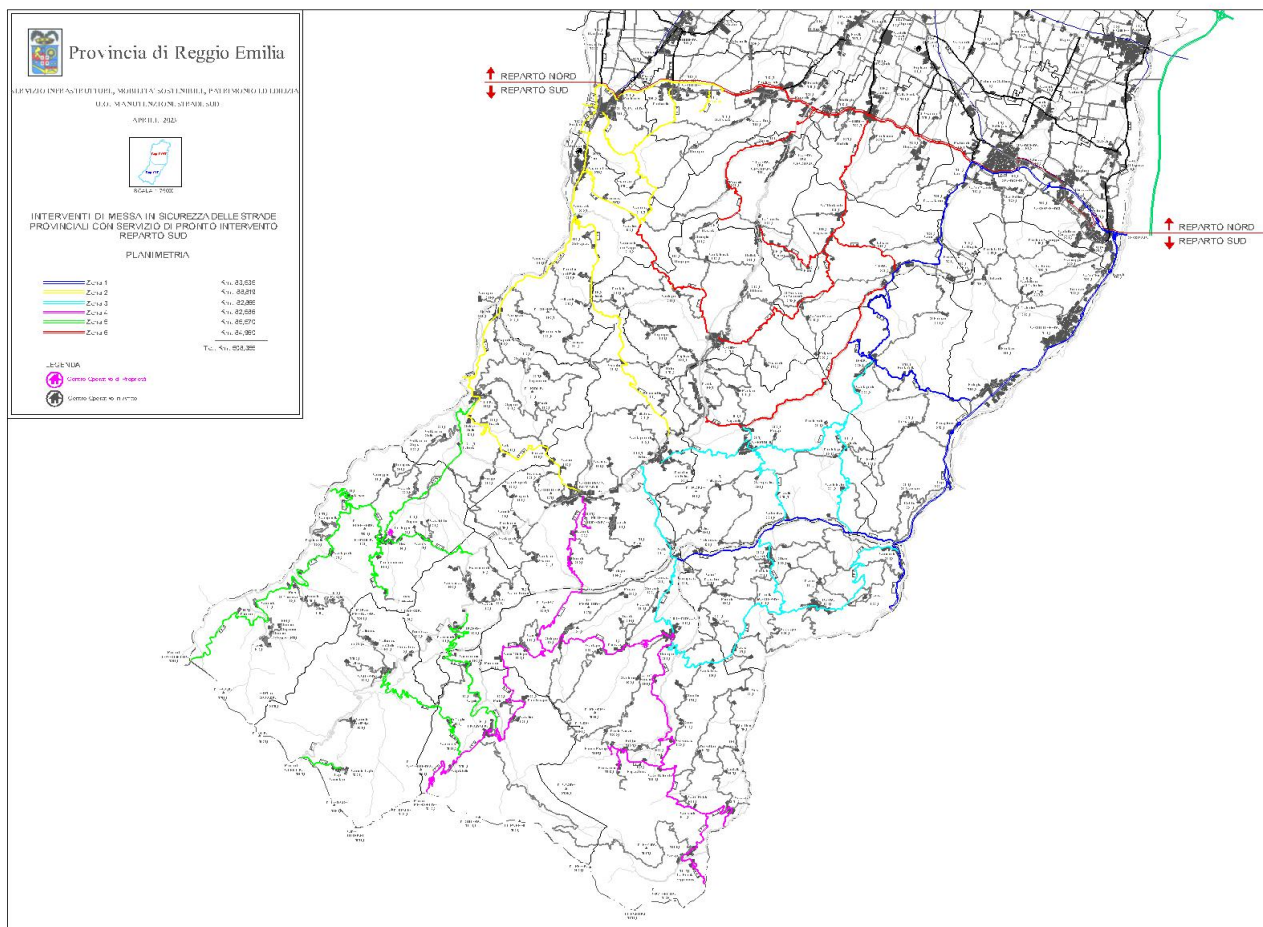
Provincia di Reggio Emilia

SERVIZIO INFRASTRUTTURE, MOBILITA' SOSTENIBILE, PATRIMONIO ED EDILIZIA
U.O. MANUTENZIONE STRADE SUD

APRILE 2023

SCALA 1:250000

INTERVENTI DI MESSA IN SICUREZZA DELLE STRADE PROVINCIALI CON SERVIZIO DI PRONTO INTERVENTO REPARTO SUD

PLANIMETRIA

| | |
|---|---|
| Zona 1 | Km. 83,635 |
| Zona 2 | Km. 88,819 |
| Zona 3 | Km. 82,868 |
| Zona 4 | Km. 82,586 |
| Zona 5 | Km. 85,570 |
| Zona 6 | Km. 84,960 |
| | Tot. Km. 508,388 |

LEGENDA

Centro Operativo di Proprietà

Centro Operativo in affitto

REPARTO NORD
REPARTO SUD

REPARTO NORD
REPARTO SUD